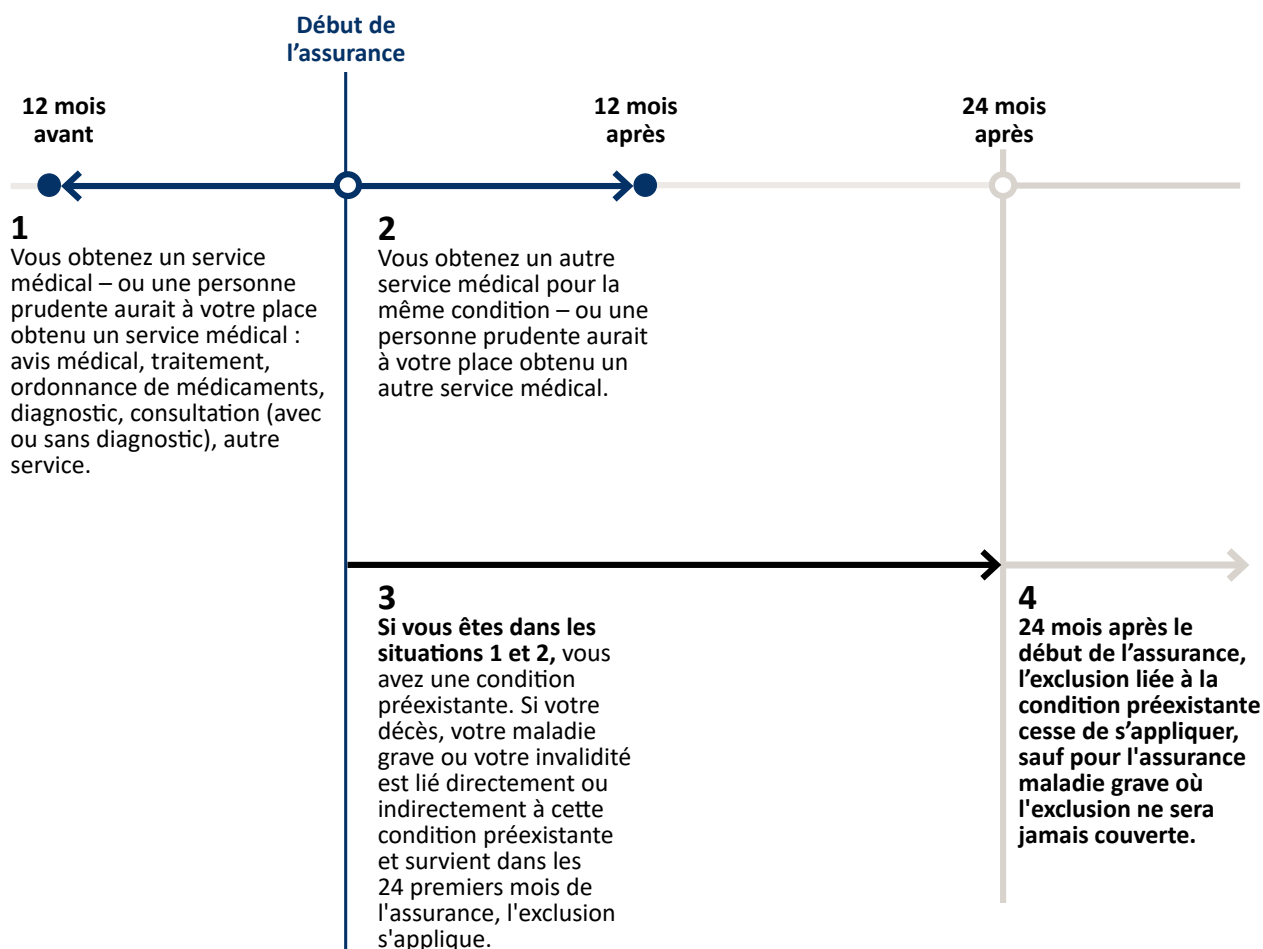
Début de l’assurance

12 mois avant

12 mois après

24 mois après

1
Vous obtenez un service médical – ou une personne prudente aurait à votre place obtenu un service médical : avis médical, traitement, ordonnance de médicaments, diagnostic, consultation (avec ou sans diagnostic), autre service.

2
Vous obtenez un autre service médical pour la même condition – ou une personne prudente aurait à votre place obtenu un autre service médical.

3
**Si vous êtes dans les situations 1 et 2,** vous avez une condition préexistante. Si votre décès, votre maladie grave ou votre invalidité est lié directement ou indirectement à cette condition préexistante et survient dans les 24 premiers mois de l'assurance, l'exclusion s'applique.

4
**24 mois après le début de l’assurance, l’exclusion liée à la condition préexistante cesse de s’appliquer, sauf pour l'assurance maladie grave où l'exclusion ne sera jamais couverte.**